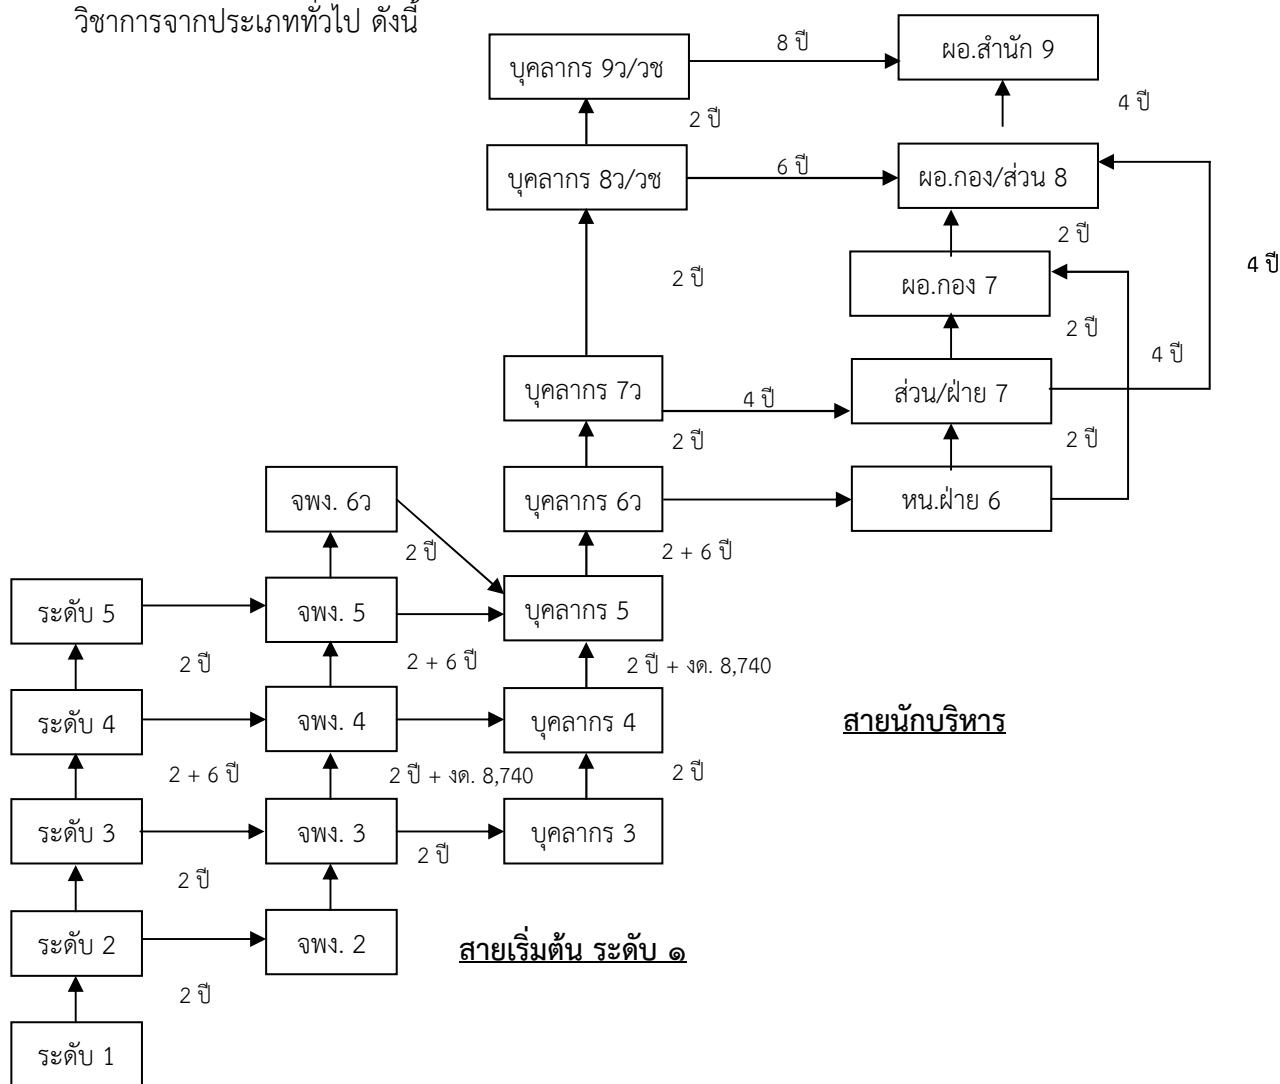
วิชาการจากประเภททั่วไป ดังนี้

บุคลากร 9ว/วช

8 ปี

ผอ.สำนัก 9

4 ปี

2 ปี

บุคลากร 8ว/วช

6 ปี

ผอ.กอง/ส่วน 8

2 ปี

4 ปี

2 ปี

ผอ.กอง 7

2 ปี

4 ปี

บุคลากร 7ว

4 ปี

ส่วน/ฝ่าย 7

2 ปี

2 ปี

จพง. 6ว

บุคลากร 6ว

หน.ฝ่าย 6

2 ปี

2 + 6 ปี

ระดับ 5

จพง. 5

บุคลากร 5

2 ปี

2 + 6 ปี

2 ปี + งด. 8,740

ระดับ 4

จพง. 4

บุคลากร 4

สายนักบริหาร

2 + 6 ปี

2 ปี + งด. 8,740

2 ปี

ระดับ 3

จพง. 3

บุคลากร 3

2 ปี

2 ปี

ระดับ 2

จพง. 2

สายเริ่มต้น ระดับ ๑

2 ปี

ระดับ 1